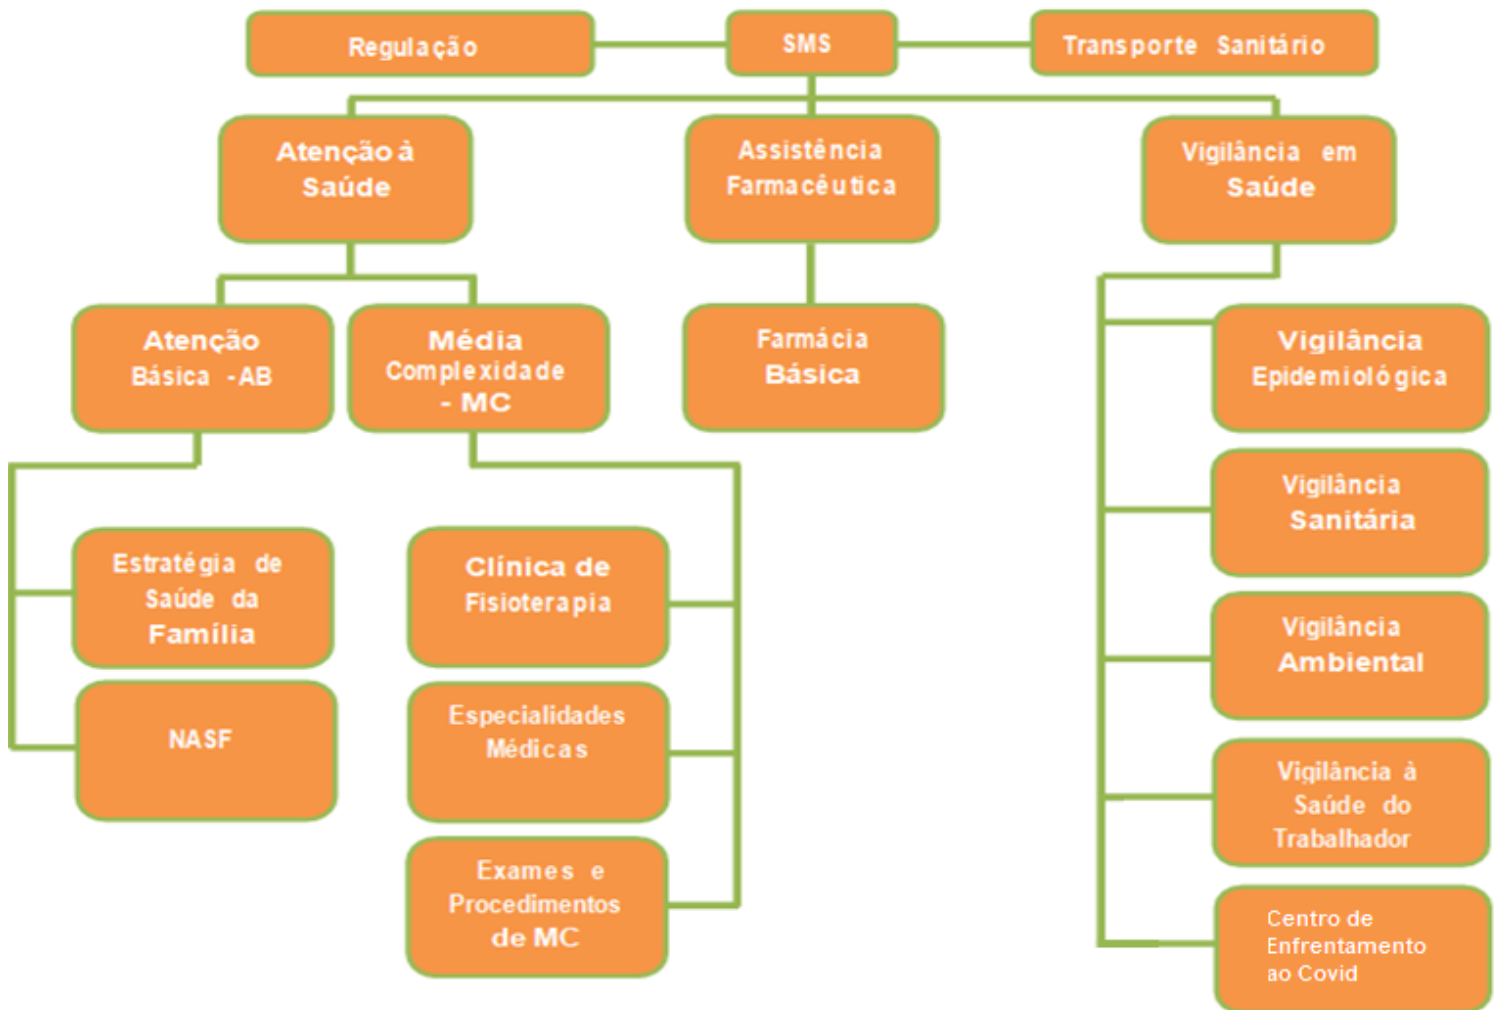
Regulação

SMS

Transporte Sanitário

Atenção à Saúde

Assistência Farmacêutica

Vigilância em Saúde

Atenção Básica - AB

Média Complexidade - MC

Farmácia Básica

Vigilância Epidemiológica

Vigilância Sanitária

Vigilância Ambiental

Vigilância à Saúde do Trabalhador

Centro de Enfrentamento ao Covid

Estratégia de Saúde da Família

NASF

Clínica de Fisioterapia

Especialidades Médicas

Exames e Procedimentos de MC